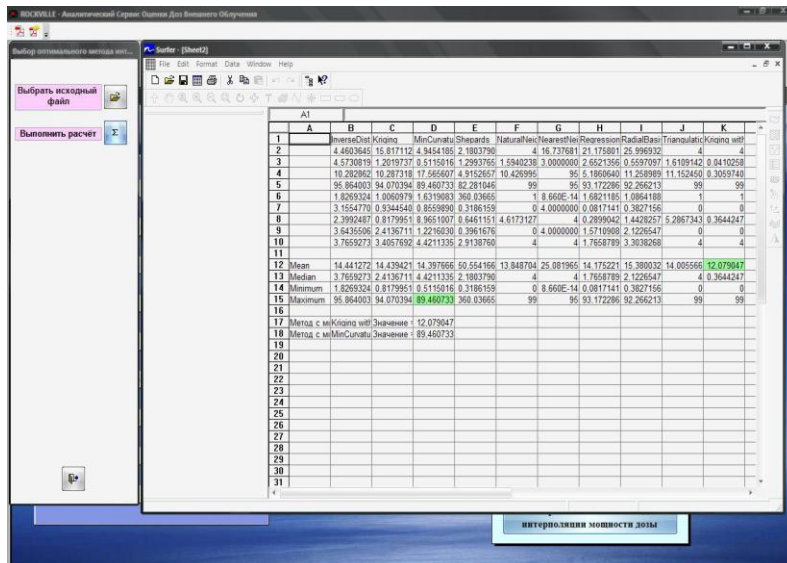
ROCKVILLE - Аналитический Сервис Оценки Доз Внешнего Облучения

Выбор оптимального метода инт...

Выбрать исходный файл

Выполнить расчёт

Surfer - [Sheet2]

File Edit Format Data Window Help

A1

|  | A | B | C | D | E | F | G | H | I | J | K |
|---|---|---|---|---|---|---|---|---|---|---|---|
| 1 |  | InverseDist | Kriging | MinCurvatu | Shepards | NaturalNei | NearestNei | Regression | RadialBasi | Triangulatic | Kriging with |
| 2 |  | 4.4603645 | 15.817112 | 4.9454185 | 2.1803790 | 4 | 16.737681 | 21.175801 | 25.996932 | 4 | 4 |
| 3 |  | 4.5730819 | 1.2019737 | 0.5115016 | 1.2993765 | 1.5940238 | 3.0000000 | 2.6521356 | 0.5597097 | 1.6109142 | 0.0410258 |
| 4 |  | 10.282862 | 10.287318 | 17.565607 | 4.9152657 | 10.426995 | 95 | 5.1860640 | 11.258989 | 11.152450 | 0.3059740 |
| 5 |  | 95.864003 | 94.070394 | 89.460733 | 82.281046 | 99 | 95 | 93.172286 | 92.266213 | 99 | 99 |
| 6 |  | 1.8269324 | 1.0060979 | 1.6319083 | 360.03665 | 1 | 8.660E-14 | 1.6821185 | 1.0864188 | 1 | 1 |
| 7 |  | 3.1554770 | 0.9344540 | 0.8559890 | 0.3186159 | 0 | 4.0000000 | 0.0817141 | 0.3827156 | 0 | 0 |
| 8 |  | 2.3992487 | 0.8179951 | 8.9651007 | 0.6461151 | 4.6173127 | 4 | 0.2899042 | 1.4428257 | 5.2867343 | 0.3644247 |
| 9 |  | 3.6435506 | 2.4136711 | 1.2216030 | 0.3961676 | 0 | 4.0000000 | 1.5710908 | 2.1226547 | 0 | 0 |
| 10 |  | 3.7659273 | 3.4057692 | 4.4211335 | 2.9138760 | 4 | 4 | 1.7658789 | 3.3038268 | 4 | 4 |
| 11 |  |  |  |  |  |  |  |  |  |  |  |
| 12 | Mean | 14.441272 | 14.439421 | 14.397666 | 50.554166 | 13.848704 | 25.081965 | 14.175221 | 15.380032 | 14.005566 | 12.079047 |
| 13 | Median | 3.7659273 | 2.4136711 | 4.4211335 | 2.1803790 | 4 | 4 | 1.7658789 | 2.1226547 | 4 | 0.3644247 |
| 14 | Minimum | 1.8269324 | 0.8179951 | 0.5115016 | 0.3186159 | 0 | 8.660E-14 | 0.0817141 | 0.3827156 | 0 | 0 |
| 15 | Maximum | 95.864003 | 94.070394 | 89.460733 | 360.03665 | 99 | 95 | 93.172286 | 92.266213 | 99 | 99 |
| 16 |  |  |  |  |  |  |  |  |  |  |  |
| 17 | Метод с ми | Kriging witl | Значение = | 12.079047 |  |  |  |  |  |  |  |
| 18 | Метод с ми | MinCurvatu | Значение = | 89.460733 |  |  |  |  |  |  |  |
| 19 |  |  |  |  |  |  |  |  |  |  |  |
| 20 |  |  |  |  |  |  |  |  |  |  |  |
| 21 |  |  |  |  |  |  |  |  |  |  |  |
| 22 |  |  |  |  |  |  |  |  |  |  |  |
| 23 |  |  |  |  |  |  |  |  |  |  |  |
| 24 |  |  |  |  |  |  |  |  |  |  |  |
| 25 |  |  |  |  |  |  |  |  |  |  |  |
| 26 |  |  |  |  |  |  |  |  |  |  |  |
| 27 |  |  |  |  |  |  |  |  |  |  |  |
| 28 |  |  |  |  |  |  |  |  |  |  |  |
| 29 |  |  |  |  |  |  |  |  |  |  |  |
| 30 |  |  |  |  |  |  |  |  |  |  |  |
| 31 |  |  |  |  |  |  |  |  |  |  |  |

интерполяции мощности дозы